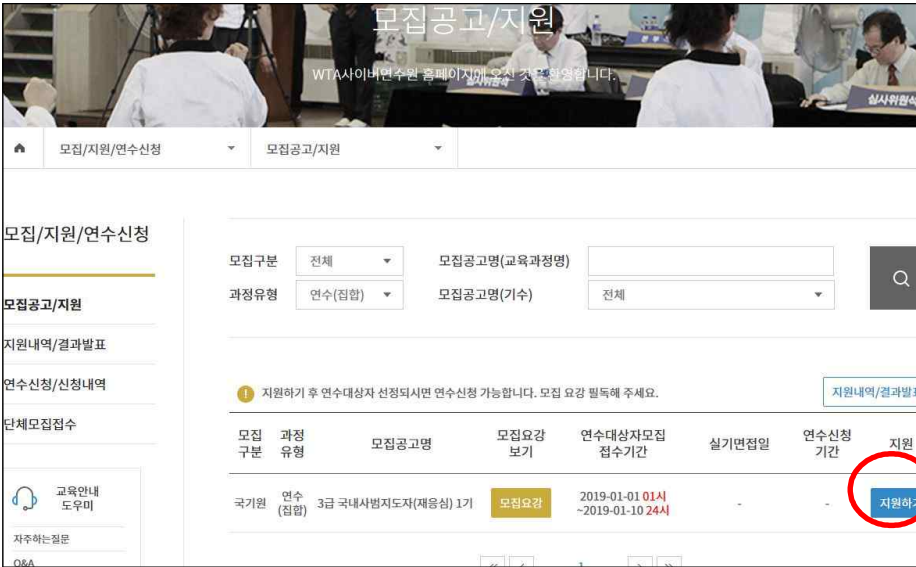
모집공고/지원

WTA사이버연수원 홈페이지에 오신 것을 환영합니다.

모집/지원/연수신청
모집공고/지원

모집/지원/연수신청

모집공고/지원
지원내역/결과발표
연수신청/신청내역
단체모집접수

교육안내 도우미
자주하는질문
Q&A

모집구분 전체
모집공고명(교육과정명)
과정유형 연수(집합)
모집공고명(기수) 전체

지원하기 후 연수대상자 선정되시면 연수신청 가능합니다. 모집 요강 필독해 주세요.

지원내역/결과발표

| 모집 구분 | 과정 유형 | 모집공고명 | 모집요강 보기 | 연수대상자모집 접수기간 | 실기면접일 | 연수신청 기간 | 지원 |
|---|---|---|---|---|---|---|---|
| 국기원 | 연수 (집합) | 3급 국내사범지도자(재응심) 1기 | 모집요강 | 2019-01-01 01시 ~2019-01-10 24시 | - | - | 지원하기 |

1